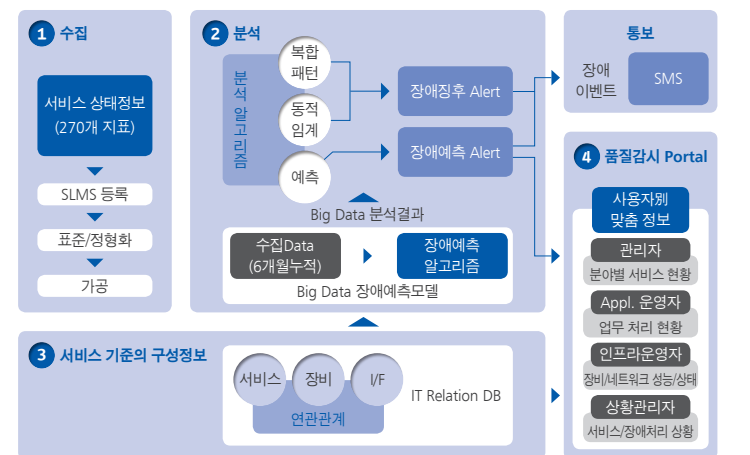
1 수집

서비스 상태정보 (270개 지표)

SLMS 등록

표준/정형화

가공

2 분석

분석 알고리즘

복합 패턴

동적 임계

예측

장애징후 Alert

장애예측 Alert

Big Data 분석결과

수집Data (6개월누적)

장애예측 알고리즘

Big Data 장애예측모델

통보

장애 이벤트

SMS

4 품질감시 Portal

사용자별 맞춤 정보

관리자

분야별 서비스 현황

Appl. 운영자

업무 처리 현황

인프라운영자

장비/네트워크 성능/상태

상황관리자

서비스/장애처리 상황

3 서비스 기준의 구성정보

서비스

장비

I/F

연관관계

IT Relation DB